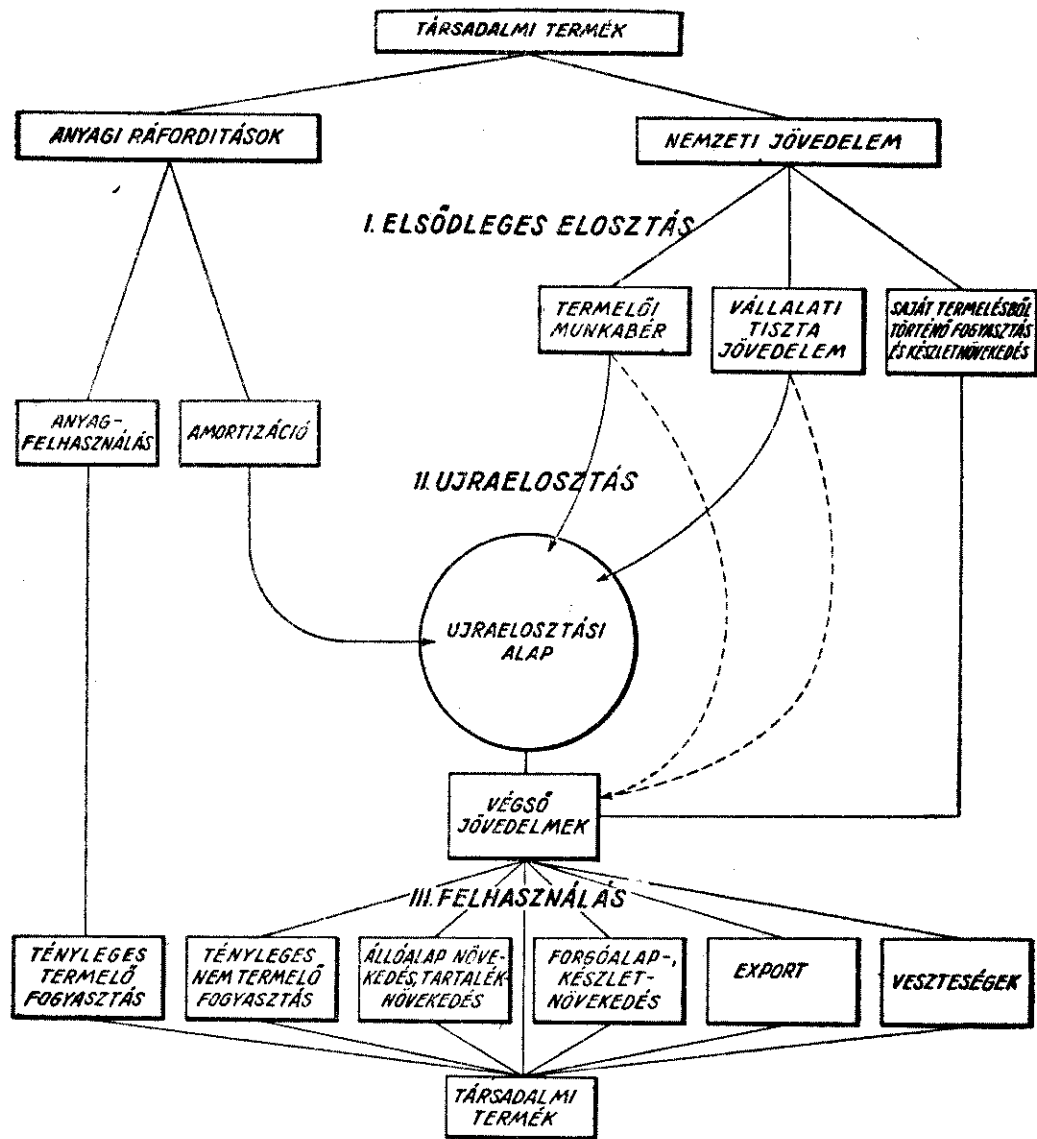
TÁRSADALMI TERMÉK

ANYAGI RÁFORDITÁSOK

NEMZETI JÖVEDELEM

I. ELSŐDLEGES ELOSZTÁS

TERMELŐI MUNKABÉR

VÁLLALATI TISZTA JÖVEDELEM

SAJÁT TERMELÉSBŐL TÖRTÉNŐ FOGYASZTÁS ÉS KÉSZLETNÖVEKEDÉS

ANYAG-FELHASZNÁLÁS

AMORTIZÁCIÓ

II. UJRAELOSZTÁS

UJRAELOSZTÁSI ALAP

VÉGSŐ JÖVEDELMEK

III. FELHASZNÁLÁS

TÉNYLEGES TERMELŐ FOGYASZTÁS

TÉNYLEGES NEM TERMELŐ FOGYASZTÁS

ÁLLÓALAP NÖVEKEDÉS, TARTALÉK NÖVEKEDÉS

FORGÓALAP-, KÉSZLET-NÖVEKEDÉS

EXPORT

VESZTESÉGEK

TÁRSADALMI TERMÉK